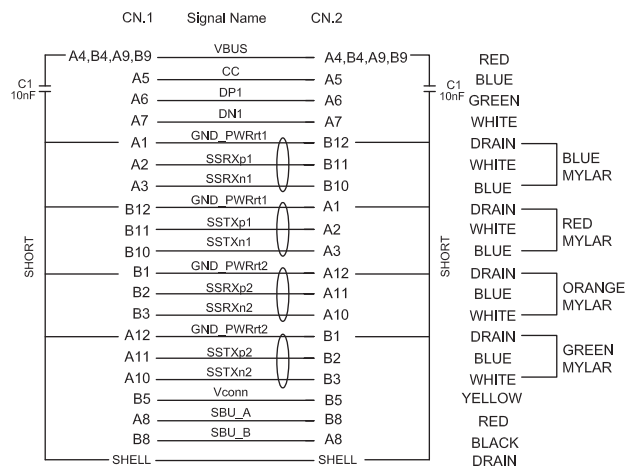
CN.1 Signal Name CN.2

| CN.1 | Signal Name | CN.2 | Color |
|---|---|---|---|
| A4,B4,A9,B9 | VBUS | A4,B4,A9,B9 | RED |
| A5 | CC | A5 | BLUE |
| A6 | DP1 | A6 | GREEN |
| A7 | DN1 | A7 | WHITE |
| A1 | GND_PWRrt1 | B12 | DRAIN |
| A2 | SSRXp1 | B11 | WHITE |
| A3 | SSRXn1 | B10 | BLUE |
| B12 | GND_PWRrt1 | A1 | DRAIN |
| B11 | SSTXp1 | A2 | WHITE |
| B10 | SSTXn1 | A3 | BLUE |
| B1 | GND_PWRrt2 | A12 | DRAIN |
| B2 | SSRXp2 | A11 | BLUE |
| B3 | SSRXn2 | A10 | WHITE |
| A12 | GND_PWRrt2 | B1 | DRAIN |
| A11 | SSTXp2 | B2 | BLUE |
| A10 | SSTXn2 | B3 | WHITE |
| B5 | Vconn | B5 | YELLOW |
| A8 | SBU_A | B8 | RED |
| B8 | SBU_B | A8 | BLACK |
| SHELL | | SHELL | DRAIN |

C1 10nF

C1 10nF

SHORT

SHORT

BLUE MYLAR

RED MYLAR

ORANGE MYLAR

GREEN MYLAR